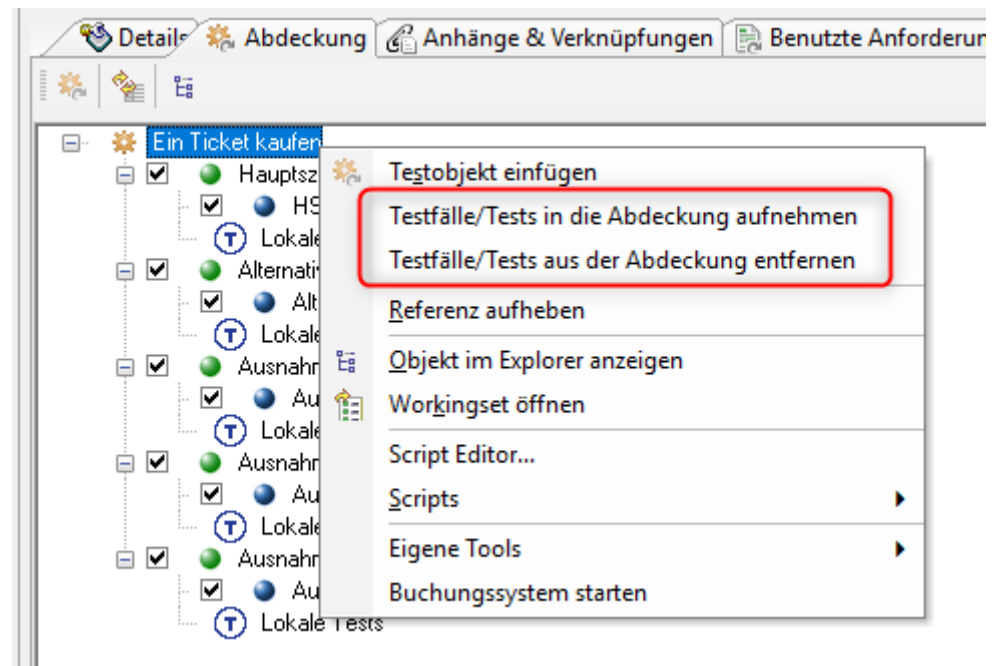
Details | Abdeckung | Anhänge & Verknüpfungen | Benutzte Anforderun

Ein Ticket kaufen
Hauptsz
HS
Lokale
Alternati
Alt
Lokale
Ausnahr
Au
Lokale
Ausnahr
Au
Lokale
Ausnahr
Au
Lokale Tests

Testobjekt einfügen
Testfälle/Tests in die Abdeckung aufnehmen
Testfälle/Tests aus der Abdeckung entfernen
Referenz aufheben
Objekt im Explorer anzeigen
Workingset öffnen
Script Editor...
Scripts
Eigene Tools
Buchungssystem starten